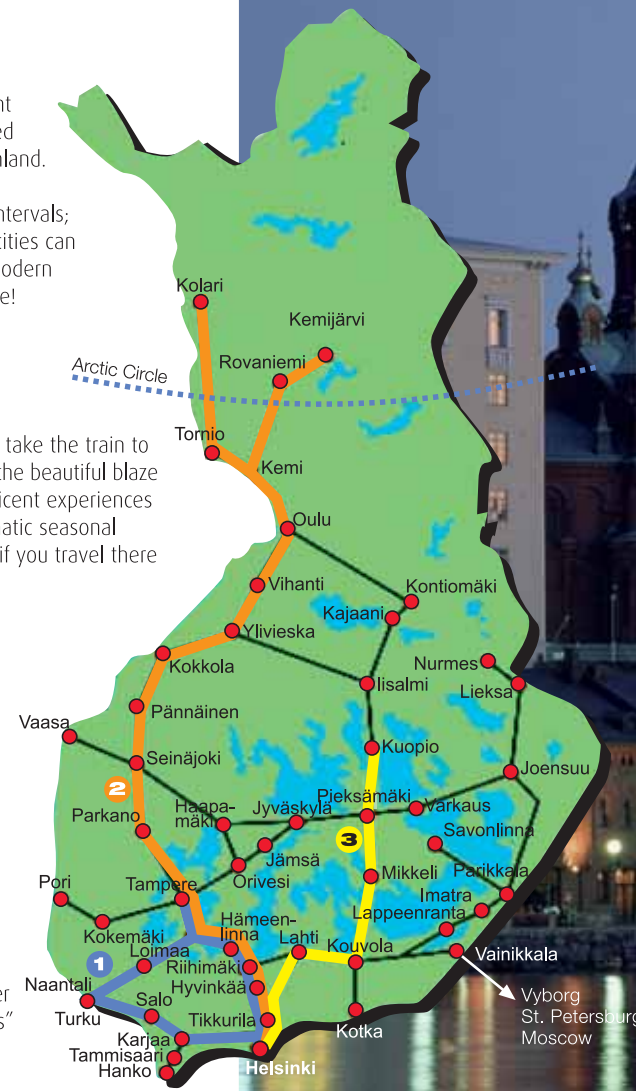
nt
ed
nland.

ntervals;
ities can
odern
e!

take the train to
the beautiful blaze
icent experiences
atic seasonal
if you travel there

er
s"

Kolari
Kemijärvi
Rovaniemi
Arctic Circle
Tornio
Kemi
Oulu
Vihanti
Kontiomäki
Kajaani
Ylivieska
Kokkola
Nurmes
Iisalmi
Lieksa
Pännäinen
Vaasa
Kuopio
Seinäjoki
Joensuu
2
Parkano
Haapamäki
Jyväskylä
Pieksämäki
Varkaus
Savonlinna
3
Jämsä
Pori
Tampere
Orivesi
Mikkeli
Parikkala
Imatra
Kokemäki
Hämeenlinna
Lappeenranta
Loimaa
Lahti
1
Riihimäki
Kouvola
Vainikkala
Naantali
Hyvinkää
Salo
Turku
Vyborg
St. Petersburg
Moscow
Karjaa
Tikkurila
Kotka
Tammisaari
Hanko
Helsinki